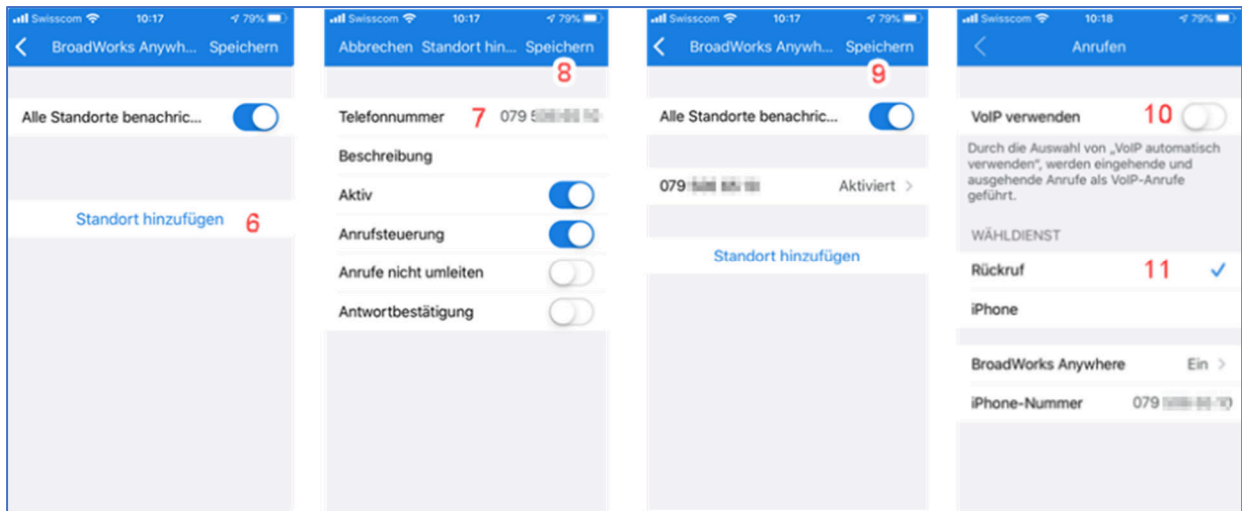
Swisscom 10:17 79%
BroadWorks Anywh... Speichern

Alle Standorte benachric...

Standort hinzufügen 6

Swisscom 10:17 79%
Abbrechen Standort hin... Speichern
8

Telefonnummer 7 079 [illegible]
Beschreibung
Aktiv
Anrufsteuerung
Anrufe nicht umleiten
Antwortbestätigung

Swisscom 10:17 79%
BroadWorks Anywh... Speichern
9

Alle Standorte benachric...

079 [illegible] Aktiviert >

Standort hinzufügen

Swisscom 10:18 79%
Anrufen

VoIP verwenden 10

Durch die Auswahl von „VoIP automatisch verwenden", werden eingehende und ausgehende Anrufe als VoIP-Anrufe geführt.

WÄHLDIENST
Rückruf 11
iPhone

BroadWorks Anywhere Ein >
iPhone-Nummer 079 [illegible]